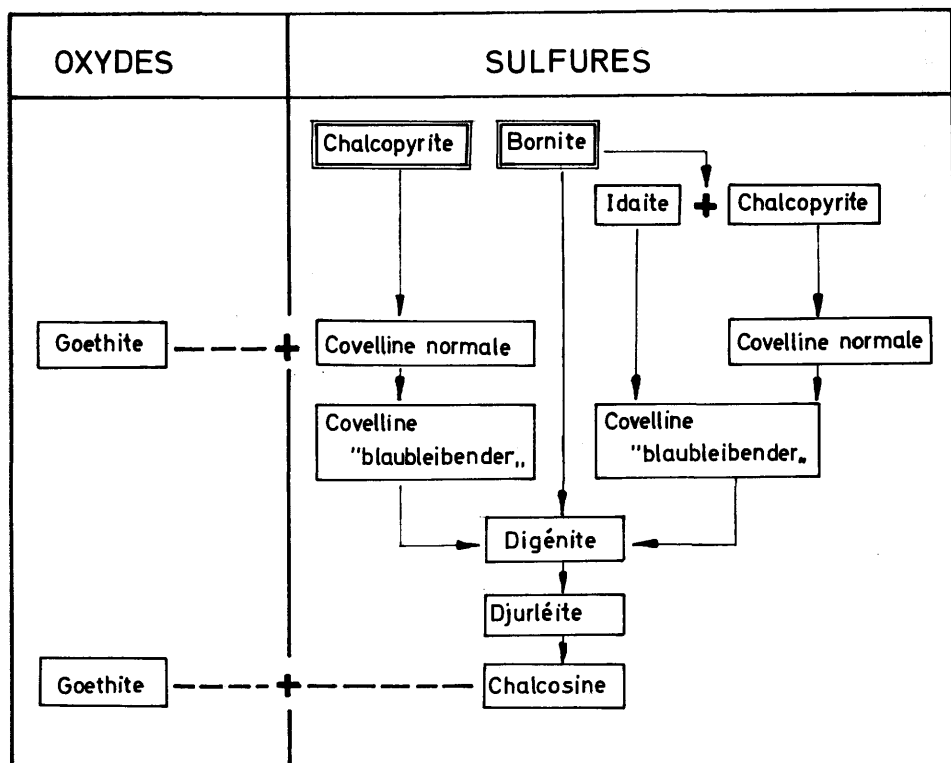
OXYDES

SULFURES

Chalcopyrite

Bornite

Idaite + Chalcopyrite

Goethite

Covelline normale

Covelline normale

Covelline "blaubleibender„

Covelline "blaubleibender„

Digénite

Djurléite

Goethite

Chalcosine